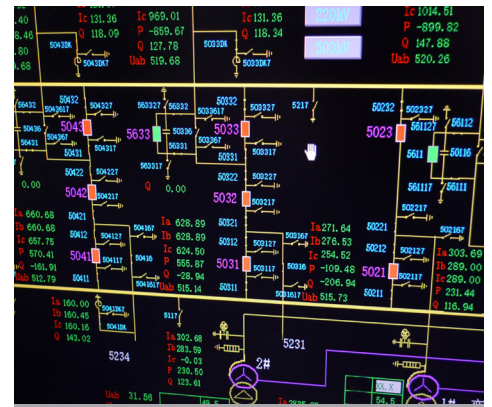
Ic 131.36
Q 118.09
5043DK
5043DK7
Ic 969.01
P -859.67
Q 127.78
Uab 519.68
5033DK
Ic 131.36
Q 118.34
5033DK7
220kV
500kV
Ic 1014.81
P -899.82
Q 147.88
Uab 520.26

56432
50432
504327
563327
56332
50332
503327
5217
50232
502327
56112
50436
504367
5043
5633
50336
503367
5033
50236
5023
561127
56111
56431
50431
50331
503317
5611
50116
0.00
50422
504227
Q 0.00
50322
503227
561117
56117
5042
504217
5032
503217
502217
50421
50321
50221
Ia 660.68
Ib 660.68
Ic 657.75
P 570.41
Q -161.91
Uab 512.79
504167
504127
5041
504117
50416
50411
504167
504127
5041
Ia 628.89
Ib 628.89
Ic 624.50
P 555.87
Q -28.94
Uab 515.14
50312
503127
5031
503117
50311
503167
50316
503617
Ia 271.64
Ib 276.53
Ic 254.52
P -109.48
Q -206.94
Uab 515.73
50212
502127
5021
502117
50211
502167
Ia 303.69
Ib 289.00
Ic 289.00
P 231.44
Q 116.94
Ia 160.00
Ib 160.45
Ic 160.16
Q 143.02
50411DK
5117
5234
Ia 302.68
Ib 283.59
Ir -0.03
P 230.50
Q 123.61
5231
2#
Uab 31.56
XX.X
54.5